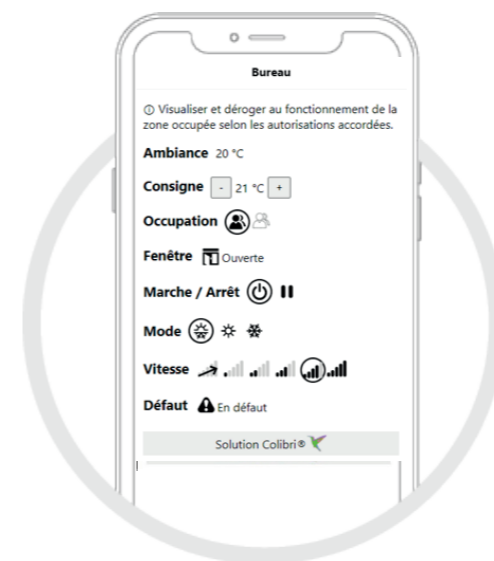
Bureau

ⓘ Visualiser et déroger au fonctionnement de la zone occupée selon les autorisations accordées.

Ambiance 20 °C

Consigne - 21 °C +

Occupation

Fenêtre Ouverte

Marche / Arrêt

Mode

Vitesse

Défaut En défaut

Solution Colibri®